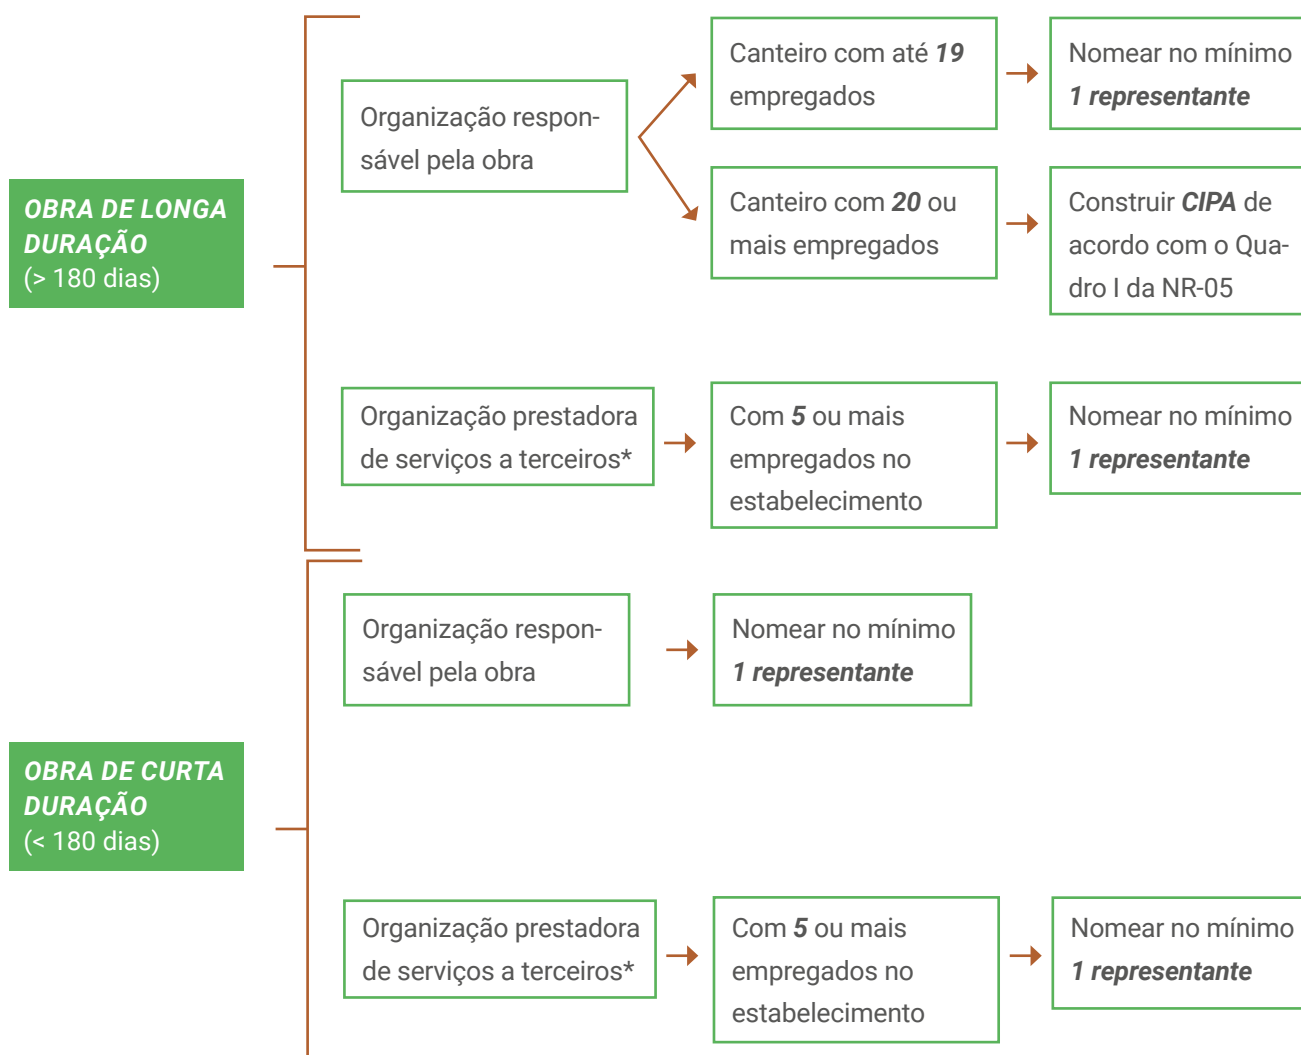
OBRA DE LONGA DURAÇÃO
(> 180 dias)

Organização responsável pela obra

Canteiro com até 19 empregados

Nomear no mínimo 1 representante

Canteiro com 20 ou mais empregados

Construir CIPA de acordo com o Quadro I da NR-05

Organização prestadora de serviços a terceiros*

Com 5 ou mais empregados no estabelecimento

Nomear no mínimo 1 representante

OBRA DE CURTA DURAÇÃO
(< 180 dias)

Organização responsável pela obra

Nomear no mínimo 1 representante

Organização prestadora de serviços a terceiros*

Com 5 ou mais empregados no estabelecimento

Nomear no mínimo 1 representante